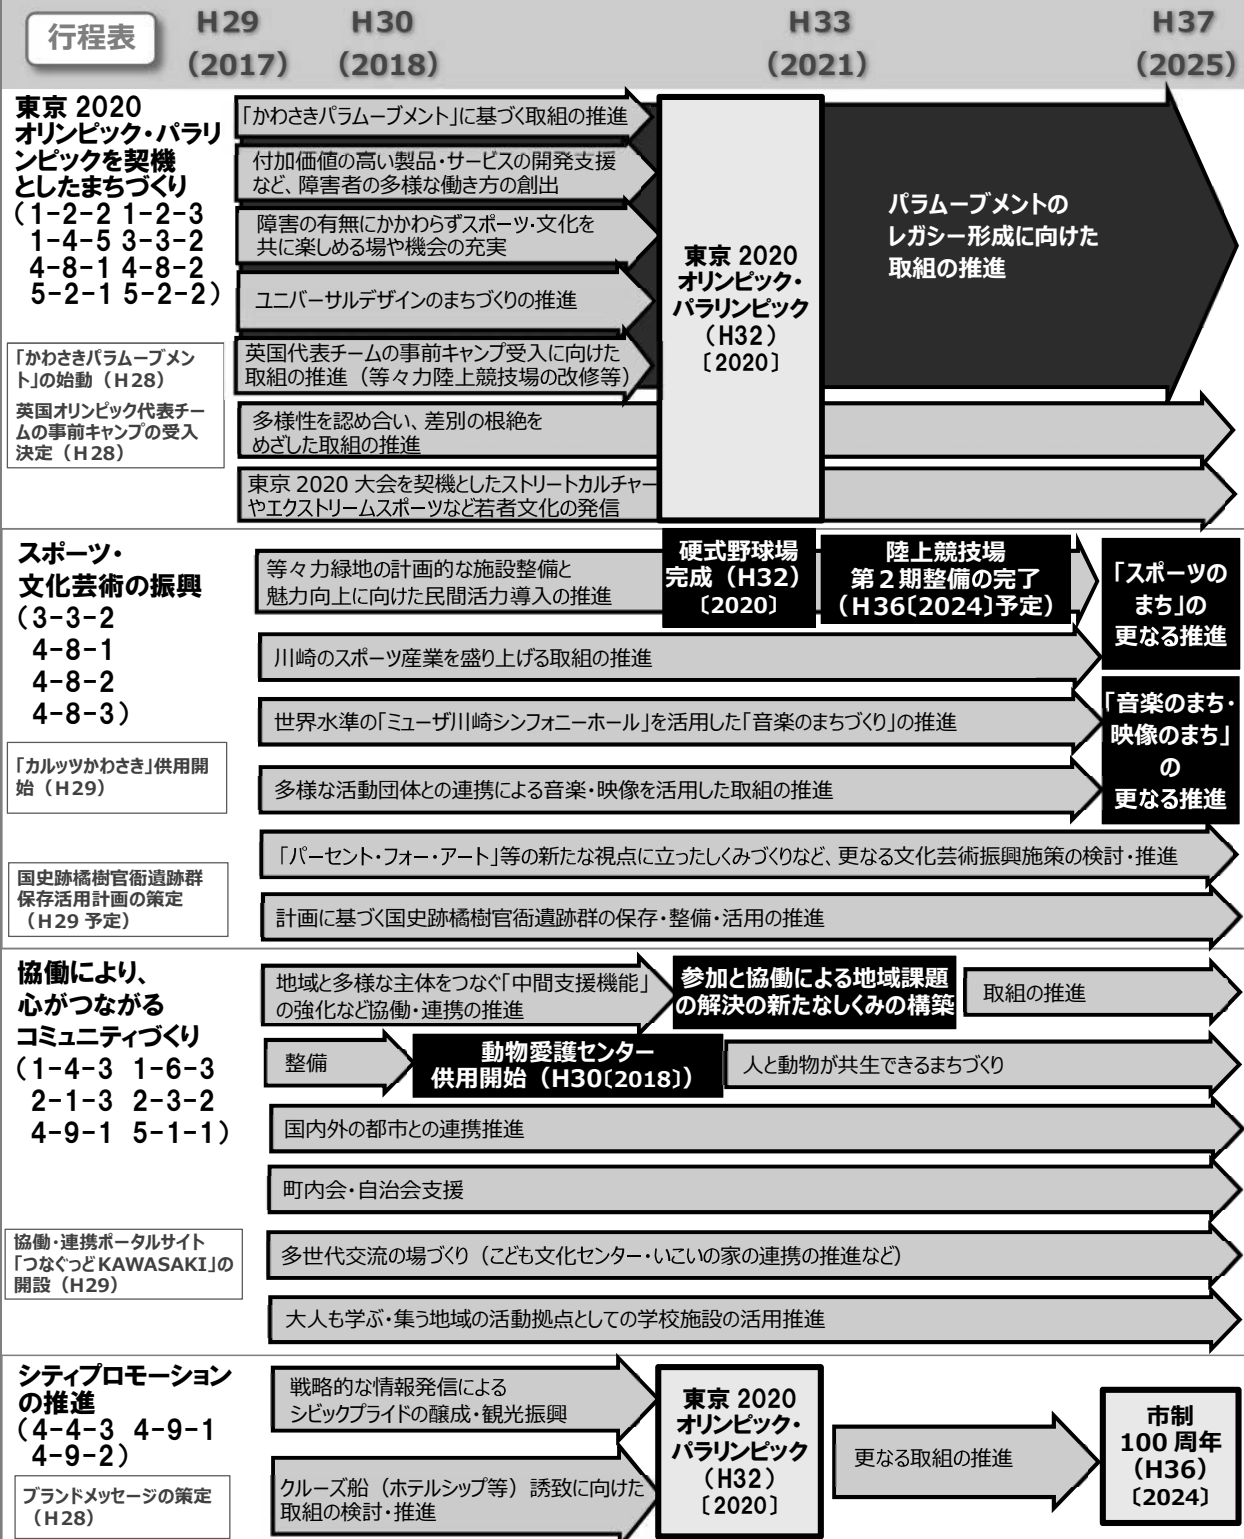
行程表 H29 (2017) H30 (2018) H33 (2021) H37 (2025)

東京 2020 オリンピック・パラリンピックを契機としたまちづくり
(1-2-2 1-2-3 1-4-5 3-3-2 4-8-1 4-8-2 5-2-1 5-2-2)

「かわさきパラムーブメント」の始動 (H28)
英国オリンピック代表チームの事前キャンプの受入決定 (H28)

「かわさきパラムーブメント」に基づく取組の推進
付加価値の高い製品・サービスの開発支援など、障害者の多様な働き方の創出
障害の有無にかかわらずスポーツ・文化を共に楽しめる場や機会の充実
ユニバーサルデザインのまちづくりの推進
英国代表チームの事前キャンプ受入に向けた取組の推進（等々力陸上競技場の改修等）

東京 2020 オリンピック・パラリンピック (H32) 〔2020〕

パラムーブメントのレガシー形成に向けた取組の推進

多様性を認め合い、差別の根絶をめざした取組の推進
東京 2020 大会を契機としたストリートカルチャーやエクストリームスポーツなど若者文化の発信

スポーツ・文化芸術の振興
(3-3-2 4-8-1 4-8-2 4-8-3)

「カルッツかわさき」供用開始 (H29)

国史跡橘樹官衙遺跡群保存活用計画の策定 (H29 予定)

等々力緑地の計画的な施設整備と魅力向上に向けた民間活力導入の推進
硬式野球場完成 (H32) 〔2020〕
陸上競技場第２期整備の完了 (H36〔2024〕予定)
「スポーツのまち」の更なる推進
川崎のスポーツ産業を盛り上げる取組の推進
世界水準の「ミューザ川崎シンフォニーホール」を活用した「音楽のまちづくり」の推進
多様な活動団体との連携による音楽・映像を活用した取組の推進
「音楽のまち・映像のまち」の更なる推進
「パーセント・フォー・アート」等の新たな視点に立ったしくみづくりなど、更なる文化芸術振興施策の検討・推進
計画に基づく国史跡橘樹官衙遺跡群の保存・整備・活用の推進

協働により、心がつながるコミュニティづくり
(1-4-3 1-6-3 2-1-3 2-3-2 4-9-1 5-1-1)

協働・連携ポータルサイト「つなぐっどKAWASAKI」の開設 (H29)

地域と多様な主体をつなぐ「中間支援機能」の強化など協働・連携の推進
参加と協働による地域課題の解決の新たなしくみの構築
取組の推進
整備
動物愛護センター供用開始 (H30〔2018〕)
人と動物が共生できるまちづくり
国内外の都市との連携推進
町内会・自治会支援
多世代交流の場づくり（こども文化センター・いこいの家の連携の推進など）
大人も学ぶ・集う地域の活動拠点としての学校施設の活用推進

シティプロモーションの推進
(4-4-3 4-9-1 4-9-2)

ブランドメッセージの策定 (H28)

戦略的な情報発信によるシビックプライドの醸成・観光振興
クルーズ船（ホテルシップ等）誘致に向けた取組の検討・推進
東京 2020 オリンピック・パラリンピック (H32) 〔2020〕
更なる取組の推進
市制 100 周年 (H36) 〔2024〕